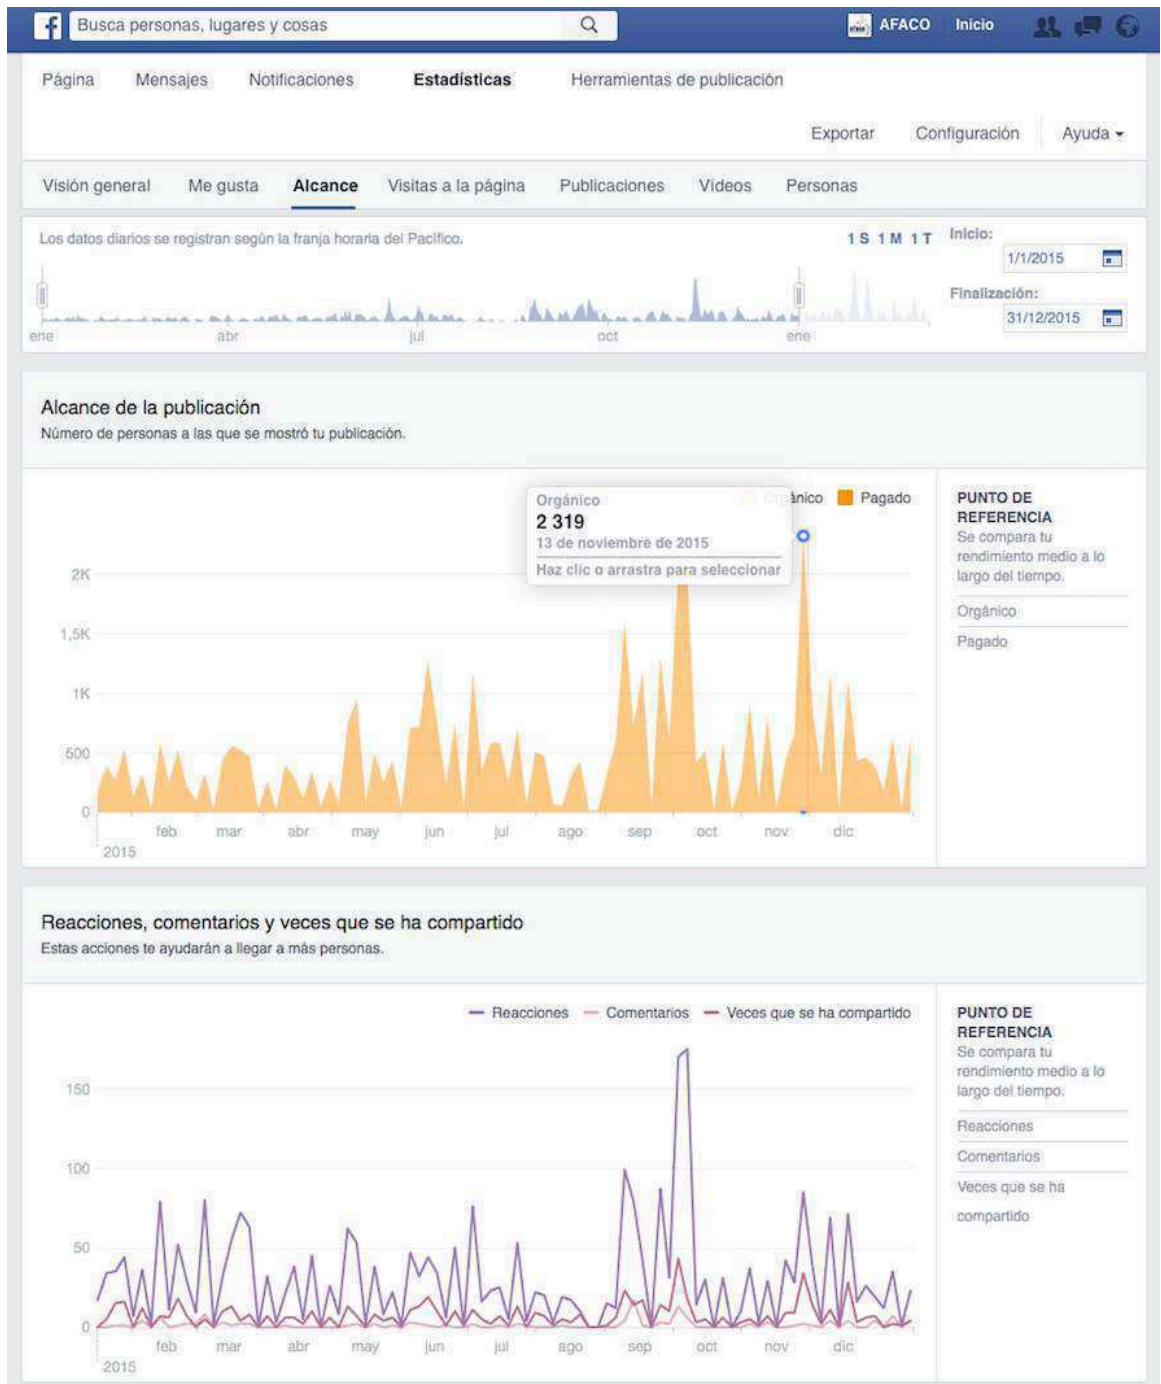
Busca personas, lugares y cosas

AFACO Inicio

Página Mensajes Notificaciones Estadísticas Herramientas de publicación

Exportar Configuración Ayuda

Visión general Me gusta Alcance Visitas a la página Publicaciones Videos Personas

Los datos diarios se registran según la franja horaria del Pacífico.

1 S 1 M 1 T

Inicio: 1/1/2015

Finalización: 31/12/2015

ene abr jul oct ene

Alcance de la publicación

Número de personas a las que se mostró tu publicación.

Orgánico
2 319
13 de noviembre de 2015
Haz clic o arrastra para seleccionar

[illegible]ánico Pagado

2K
1,5K
1K
500
0

feb mar abr may jun jul ago sep oct nov dic
2015

PUNTO DE REFERENCIA
Se compara tu rendimiento medio a lo largo del tiempo.
Orgánico
Pagado

Reacciones, comentarios y veces que se ha compartido

Estas acciones te ayudarán a llegar a más personas.

Reacciones Comentarios Veces que se ha compartido

150
100
50
0

feb mar abr may jun jul ago sep oct nov dic
2015

PUNTO DE REFERENCIA
Se compara tu rendimiento medio a lo largo del tiempo.
Reacciones
Comentarios
Veces que se ha compartido